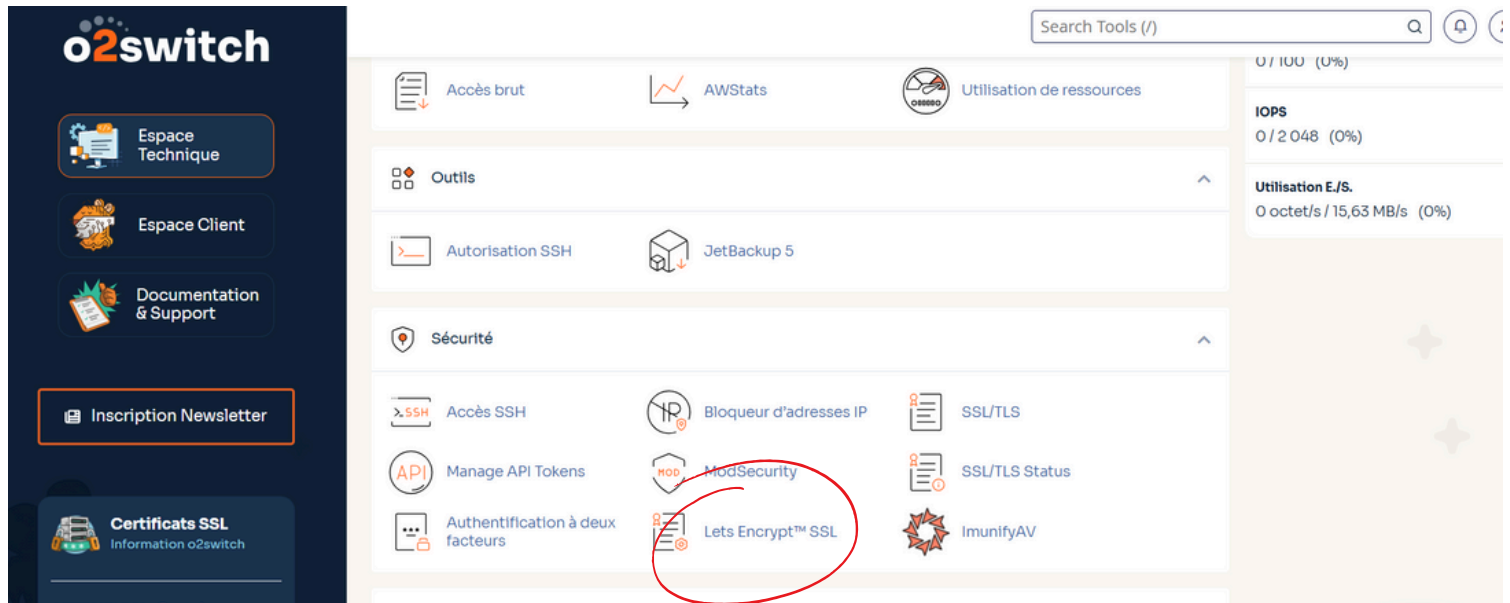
o2switch

Espace Technique

Espace Client

Documentation & Support

Inscription Newsletter

Certificats SSL
Information o2switch

Search Tools (/)

Accès brut
AWStats
Utilisation de ressources

Outils

Autorisation SSH
JetBackup 5

Sécurité

Accès SSH
Bloqueur d'adresses IP
SSL/TLS
Manage API Tokens
ModSecurity
SSL/TLS Status
Authentification à deux facteurs
Lets Encrypt™ SSL
ImunifyAV

0 / 100 (0%)

IOPS
0 / 2 048 (0%)

Utilisation E./S.
0 octet/s / 15,63 MB/s (0%)